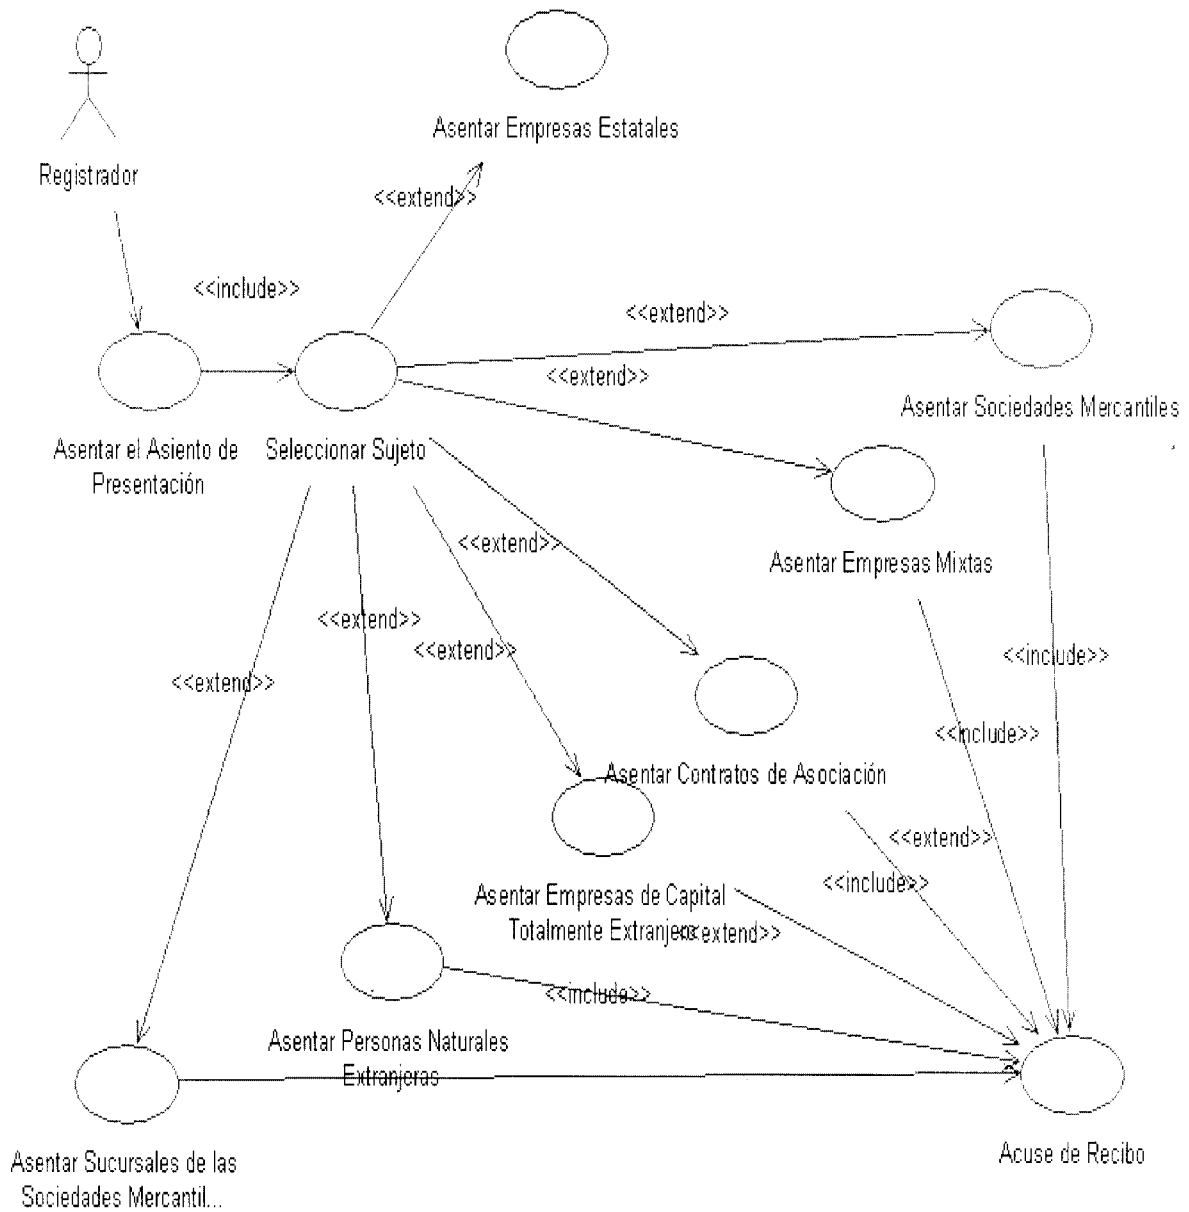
Registrador

Asentar Empresas Estatales

<<extend>>

<<include>>

<<extend>>

<<extend>>

Asentar Sociedades Mercantiles

Asentar el Asiento de Presentación

Seleccionar Sujeto

Asentar Empresas Mixtas

<<extend>>

<<extend>>

<<extend>>

<<extend>>

<<include>>

<<include>>

Asentar Contratos de Asociación

<<extend>>

<<include>>

Asentar Empresas de Capital Totalmente Extranjero

<<extend>>

<<include>>

Asentar Personas Naturales Extranjeras

Asentar Sucursales de las Sociedades Mercantil...

Acuse de Recibo